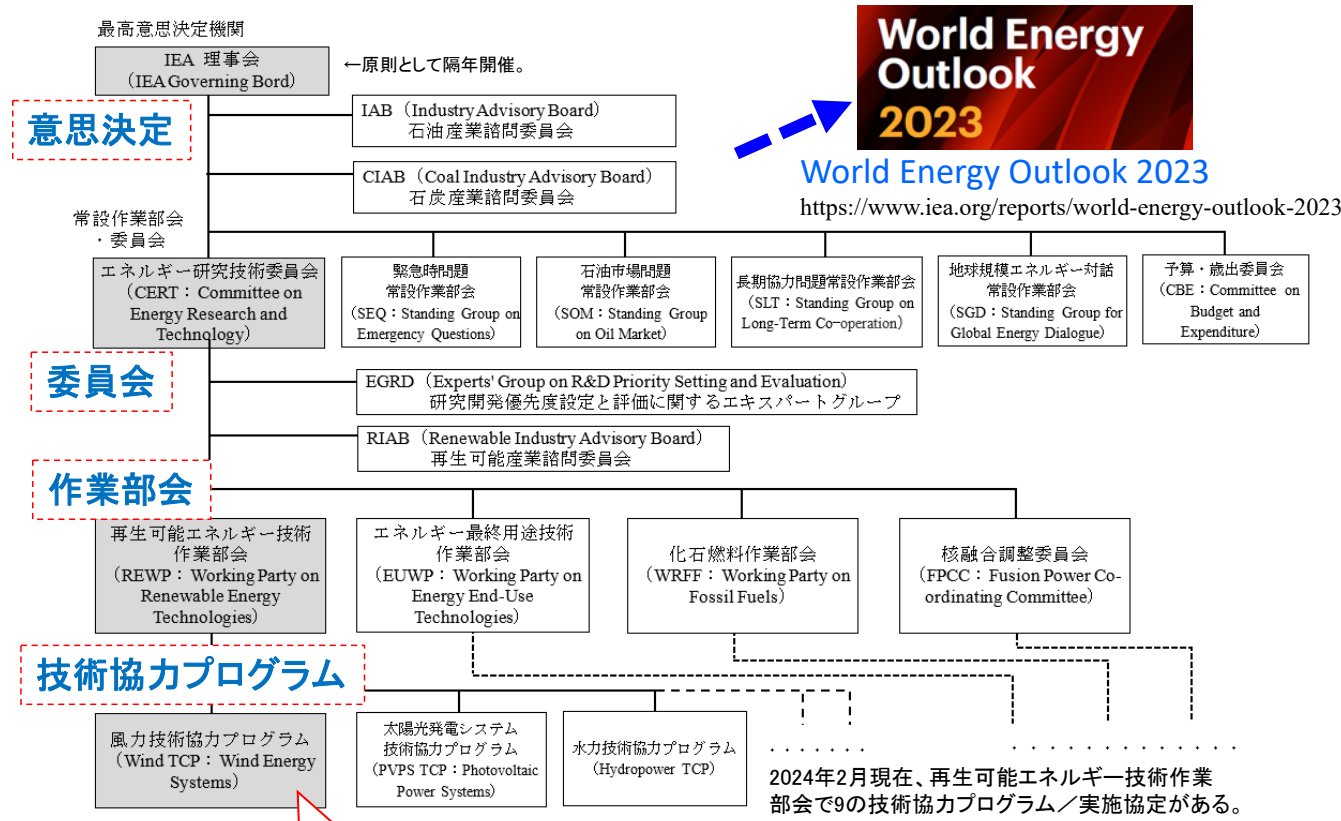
最高意思決定機関

IEA 理事会
(IEA Governing Bord)

←原則として隔年開催。

意思決定

IAB (Industry Advisory Board)
石油産業諮問委員会

CIAB (Coal Industry Advisory Board)
石炭産業諮問委員会

World Energy Outlook 2023

World Energy Outlook 2023
https://www.iea.org/reports/world-energy-outlook-2023

常設作業部会
・委員会

エネルギー研究技術委員会
(CERT: Committee on Energy Research and Technology)

緊急時問題
常設作業部会
(SEQ: Standing Group on Emergency Questions)

石油市場問題
常設作業部会
(SOM: Standing Group on Oil Market)

長期協力問題常設作業部会
(SLT: Standing Group on Long-Term Co-operation)

地球規模エネルギー対話
常設作業部会
(SGD: Standing Group for Global Energy Dialogue)

予算・歳出委員会
(CBE: Committee on Budget and Expenditure)

委員会

EGRD (Experts' Group on R&D Priority Setting and Evaluation)
研究開発優先度設定と評価に関するエキスパートグループ

RIAB (Renewable Industry Advisory Board)
再生可能産業諮問委員会

作業部会

再生可能エネルギー技術
作業部会
(REWP: Working Party on Renewable Energy Technologies)

エネルギー最終用途技術
作業部会
(EUWP: Working Party on Energy End-Use Technologies)

化石燃料作業部会
(WRFF: Working Party on Fossil Fuels)

核融合調整委員会
(FPCC: Fusion Power Co-ordinating Committee)

技術協力プログラム

風力技術協力プログラム
(Wind TCP: Wind Energy Systems)

太陽光発電システム
技術協力プログラム
(PVPS TCP: Photovoltaic Power Systems)

水力技術協力プログラム
(Hydropower TCP)

・・・・・・・

・・・・・・・・・・・

2024年2月現在、再生可能エネルギー技術作業部会で9の技術協力プログラム/実施協定がある。